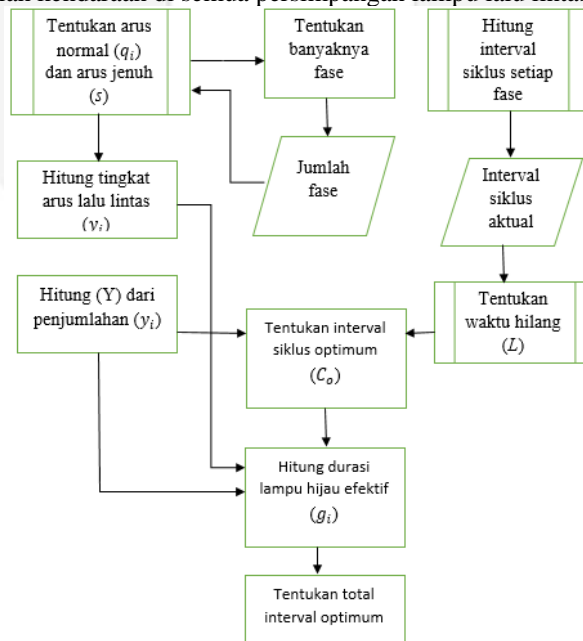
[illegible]

Tentukan arus normal $(q_i)$ dan arus jenuh $(s)$

Tentukan banyaknya fase

Hitung interval siklus setiap fase

Jumlah fase

Hitung tingkat arus lalu lintas $(y_i)$

Interval siklus aktual

Hitung (Y) dari penjumlahan $(y_i)$

Tentukan interval siklus optimum $(C_o)$

Tentukan waktu hilang $(L)$

Hitung durasi lampu hijau efektif $(g_i)$

Tentukan total interval optimum